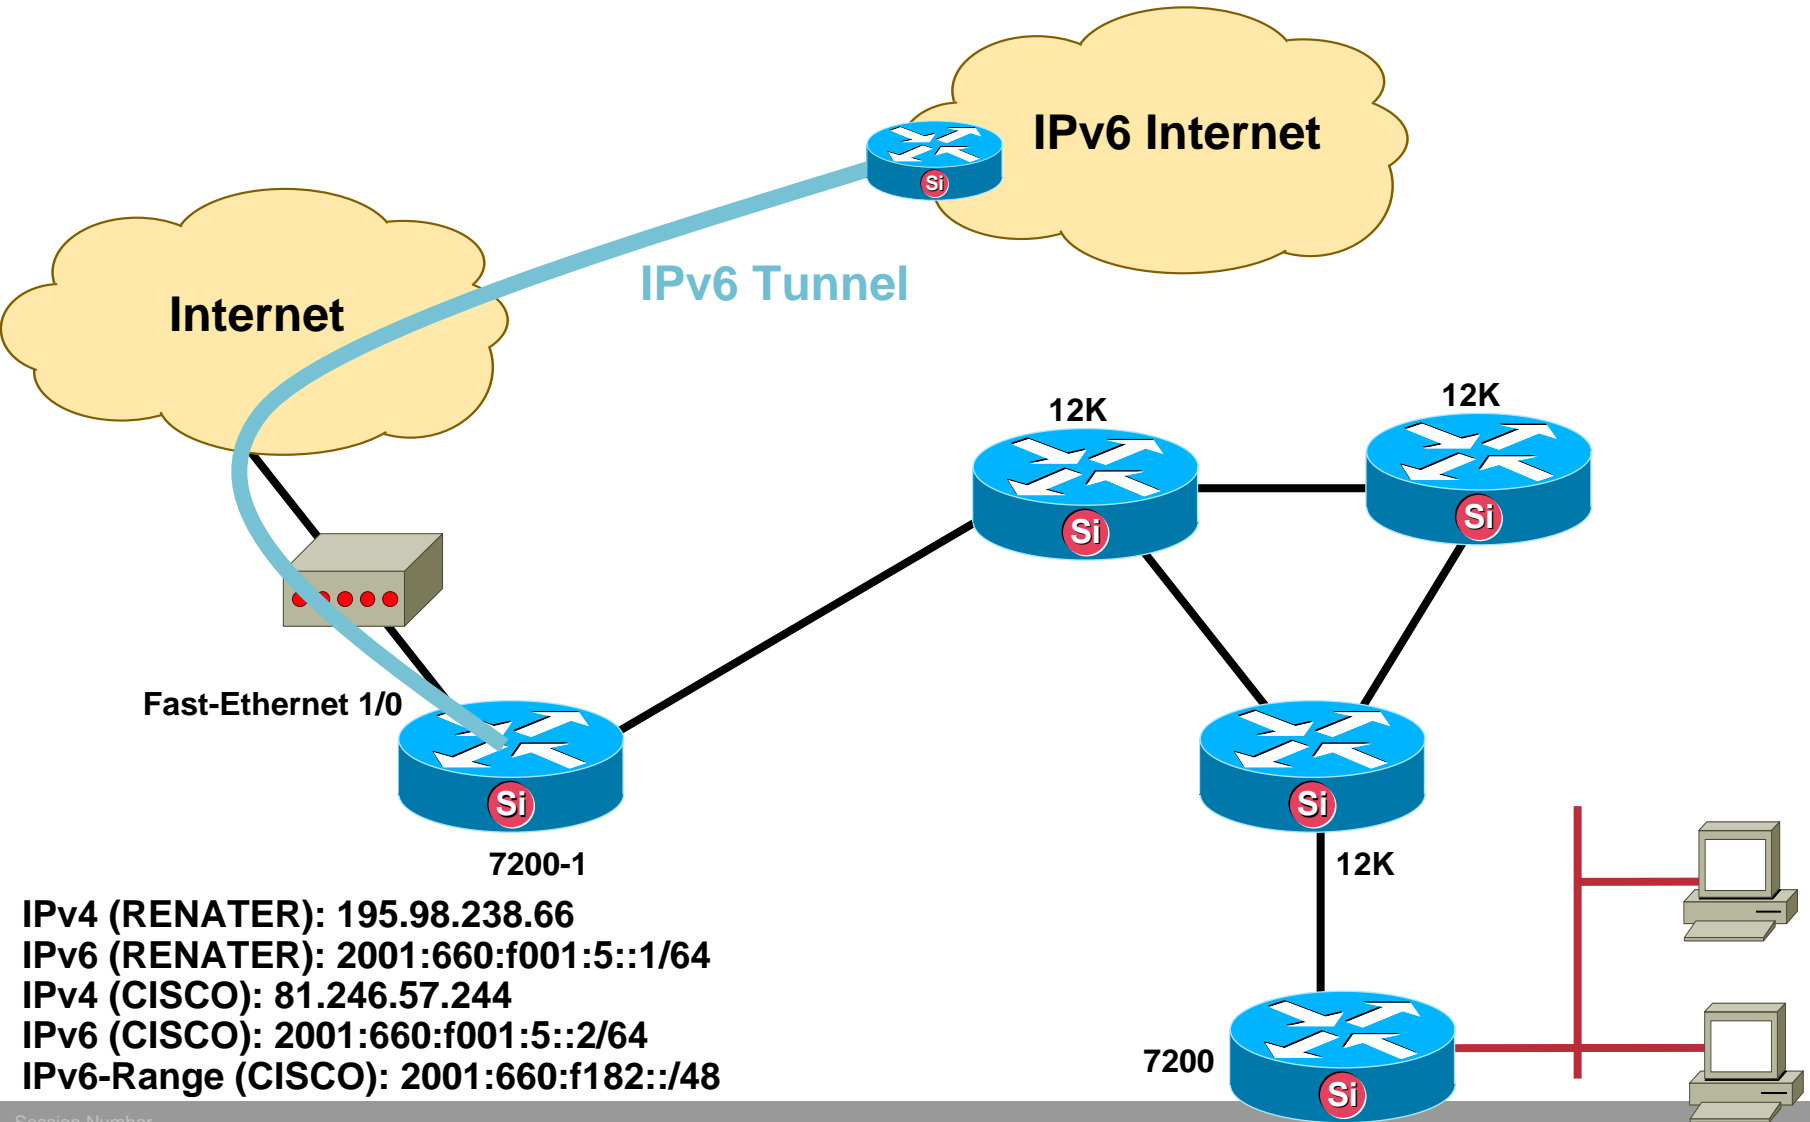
IPv6 Internet

Si

IPv6 Tunnel

Internet

12K

12K

Si

Si

Fast-Ethernet 1/0

Si

Si

7200-1

12K

IPv4 (RENATER): 195.98.238.66
IPv6 (RENATER): 2001:660:f001:5::1/64
IPv4 (CISCO): 81.246.57.244
IPv6 (CISCO): 2001:660:f001:5::2/64
IPv6-Range (CISCO): 2001:660:f182::/48

7200

Si

Session Number